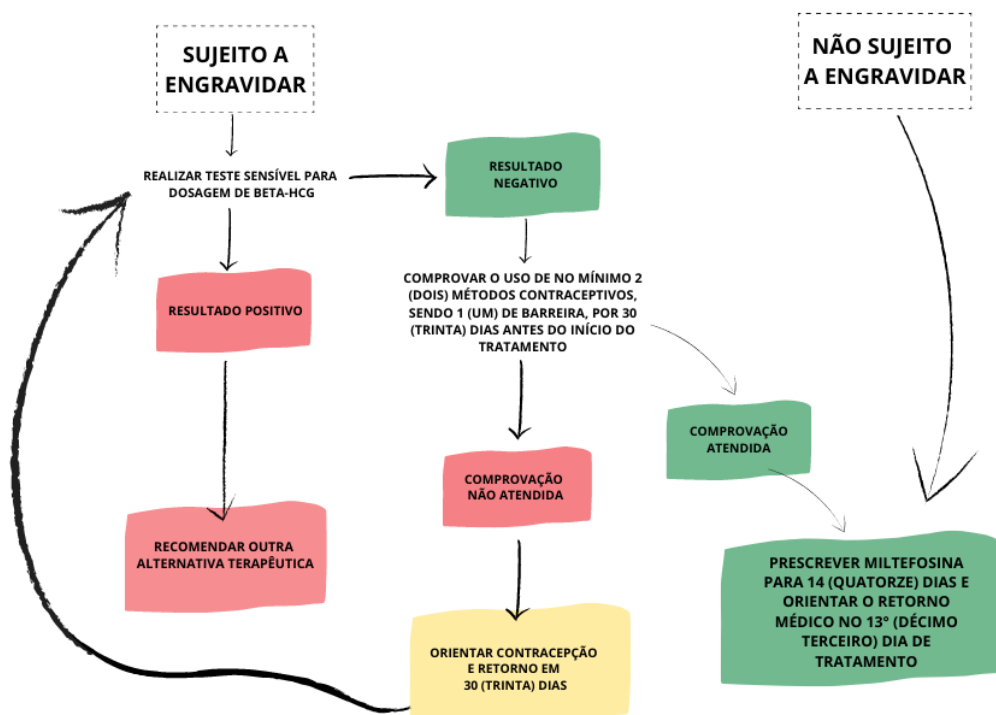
SUJEITO A ENGRAVIDAR

NÃO SUJEITO A ENGRAVIDAR

REALIZAR TESTE SENSÍVEL PARA DOSAGEM DE BETA-HCG

RESULTADO NEGATIVO

RESULTADO POSITIVO

COMPROVAR O USO DE NO MÍNIMO 2 (DOIS) MÉTODOS CONTRACEPTIVOS, SENDO 1 (UM) DE BARREIRA, POR 30 (TRINTA) DIAS ANTES DO INÍCIO DO TRATAMENTO

COMPROVAÇÃO ATENDIDA

COMPROVAÇÃO NÃO ATENDIDA

RECOMENDAR OUTRA ALTERNATIVA TERAPÊUTICA

PRESCREVER MILTEFOSINA PARA 14 (QUATORZE) DIAS E ORIENTAR O RETORNO MÉDICO NO 13° (DÉCIMO TERCEIRO) DIA DE TRATAMENTO

ORIENTAR CONTRACEPÇÃO E RETORNO EM 30 (TRINTA) DIAS